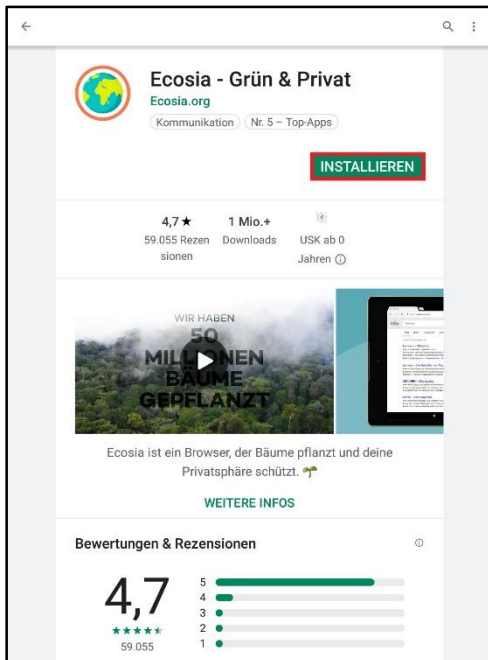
Ecosia - Grün & Privat
Ecosia.org
Kommunikation Nr. 5 – Top-Apps

INSTALLIEREN

4,7 ★
59.055 Rezensionen

1 Mio.+
Downloads

USK ab 0 Jahren ⓘ

WIR HABEN
50
MILLIONEN
BÄUME
GEPFLANZT

Ecosia ist ein Browser, der Bäume pflanzt und deine Privatsphäre schützt.

WEITERE INFOS

Bewertungen & Rezensionen

4,7
★★★★★
59.055

5
4
3
2
1